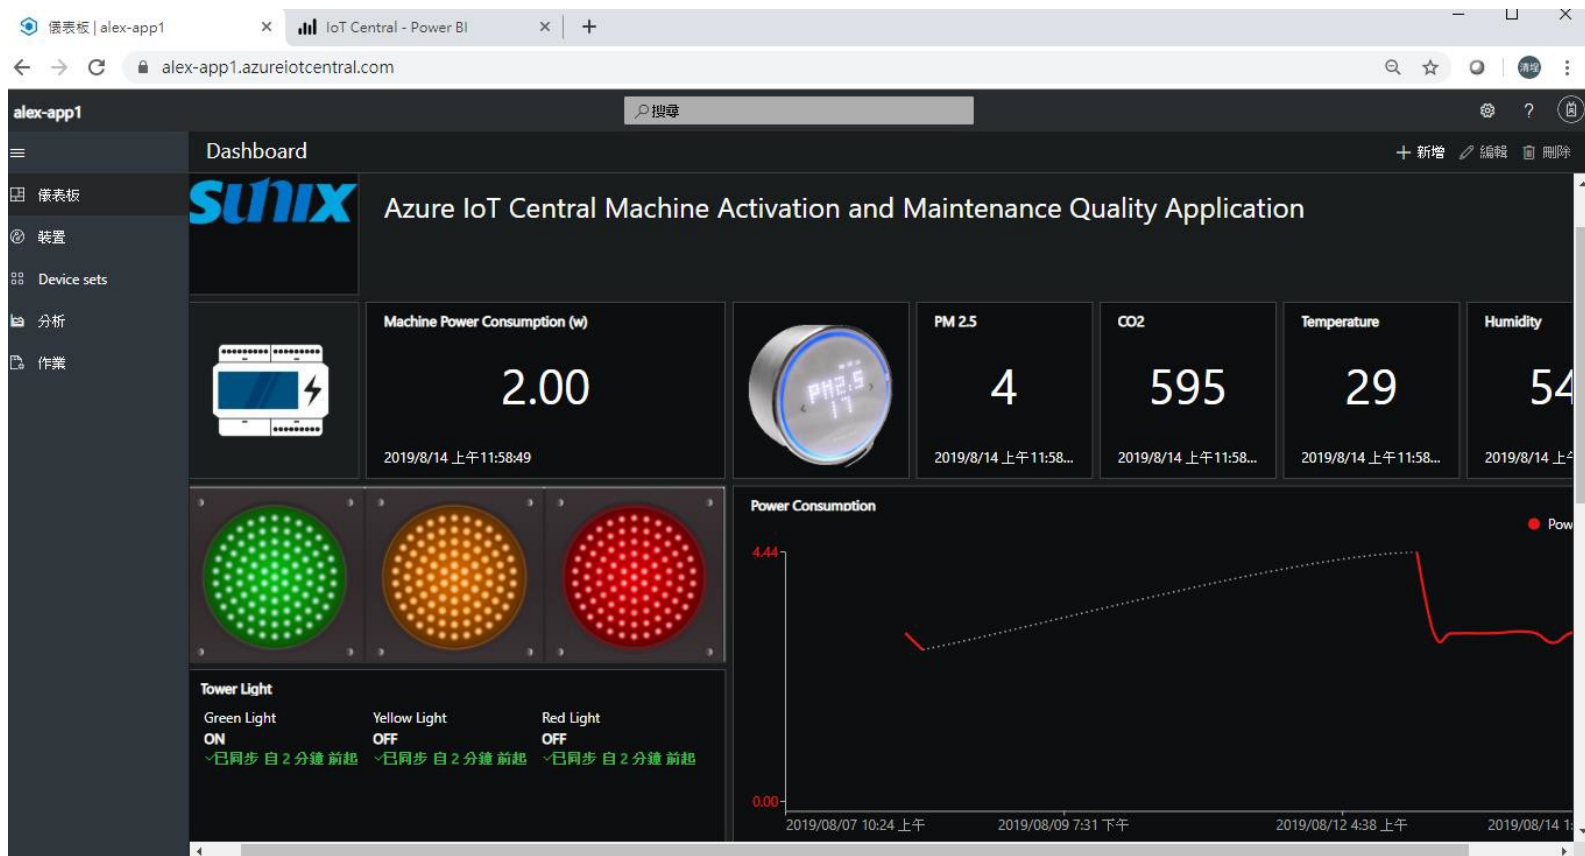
儀表板 | alex-app1
IoT Central - Power BI
alex-app1.azureiotcentral.com

alex-app1
搜尋

Dashboard
+ 新增 編輯 刪除

儀表板
裝置
Device sets
分析
作業

SUNIX
Azure IoT Central Machine Activation and Maintenance Quality Application

Machine Power Consumption (w)
2.00
2019/8/14 上午11:58:49

PM2.5
17

PM 2.5
4
2019/8/14 上午11:58...

CO2
595
2019/8/14 上午11:58...

Temperature
29
2019/8/14 上午11:58...

Humidity
54
2019/8/14 上午

Power Consumption
Pow
4.44
0.00
2019/08/07 10:24 上午
2019/08/09 7:31 下午
2019/08/12 4:38 上午
2019/08/14 1

Tower Light
Green Light
ON
✓已同步 自 2 分鐘 前起
Yellow Light
OFF
✓已同步 自 2 分鐘 前起
Red Light
OFF
✓已同步 自 2 分鐘 前起